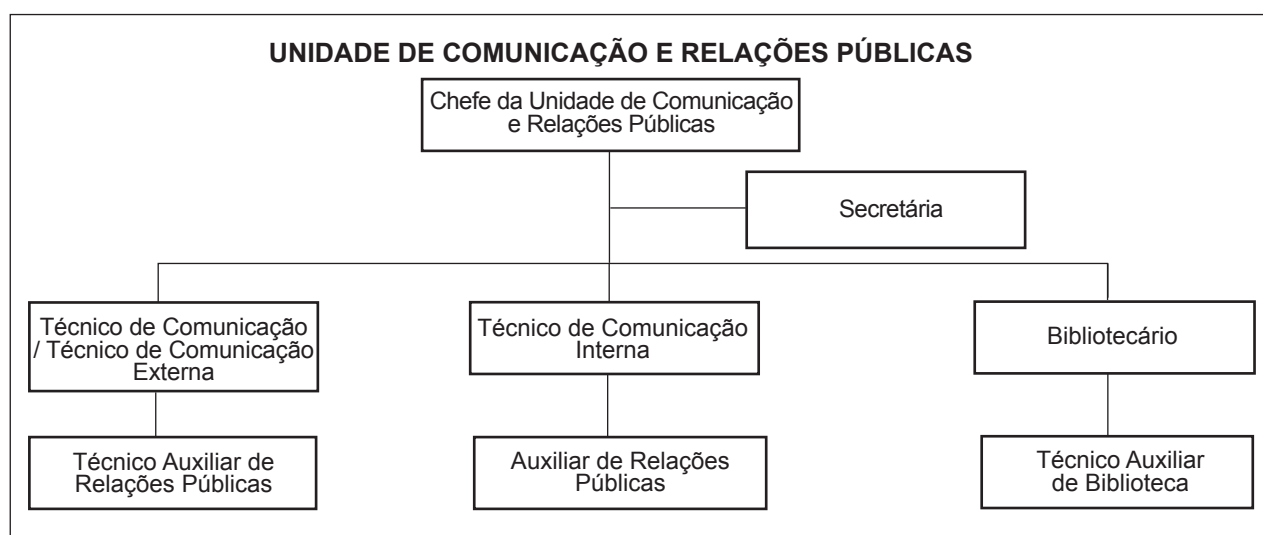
UNIDADE DE COMUNICAÇÃO E RELAÇÕES PÚBLICAS

Chefe da Unidade de Comunicação e Relações Públicas

Secretária

Técnico de Comunicação / Técnico de Comunicação Externa

Técnico de Comunicação Interna

Bibliotecário

Técnico Auxiliar de Relações Públicas

Auxiliar de Relações Públicas

Técnico Auxiliar de Biblioteca